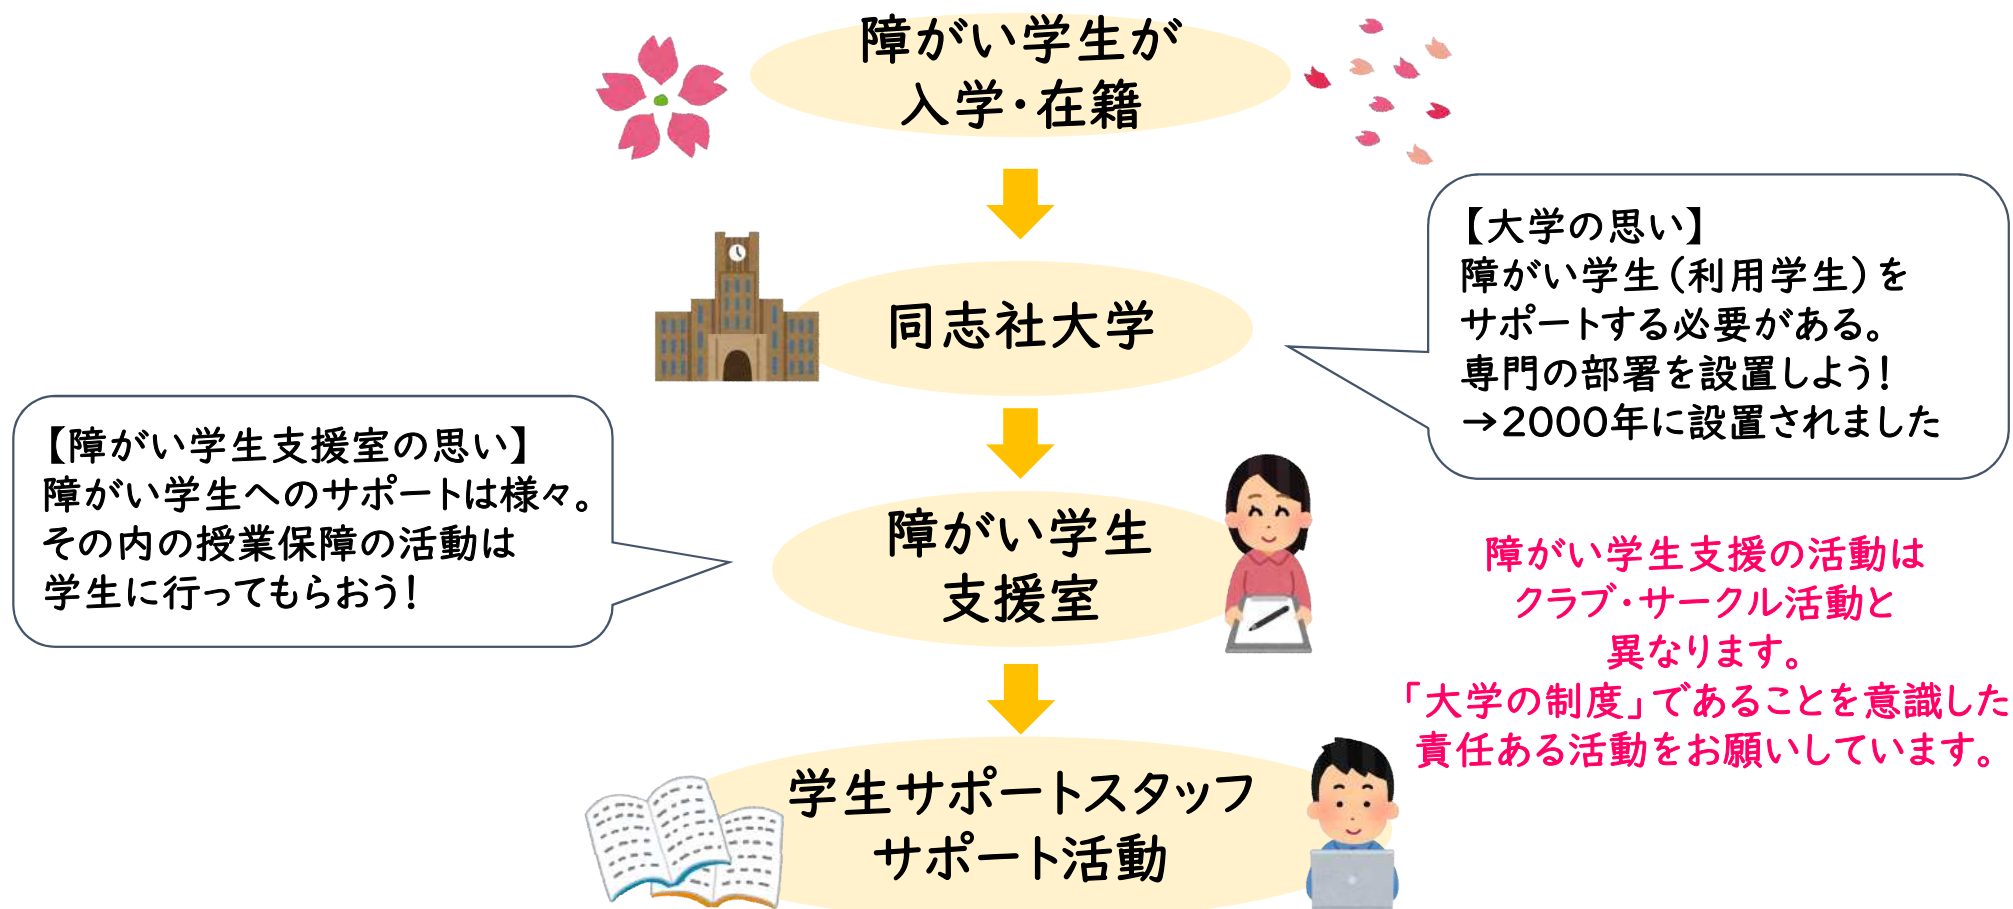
障がい学生が
入学・在籍

同志社大学

【大学の思い】
障がい学生（利用学生）を
サポートする必要がある。
専門の部署を設置しよう！
→2000年に設置されました

【障がい学生支援室の思い】
障がい学生へのサポートは様々。
その内の授業保障の活動は
学生に行ってもらおう！

障がい学生
支援室

障がい学生支援の活動は
クラブ・サークル活動と
異なります。
「大学の制度」であることを意識した
責任ある活動をお願いしています。

学生サポートスタッフ
サポート活動